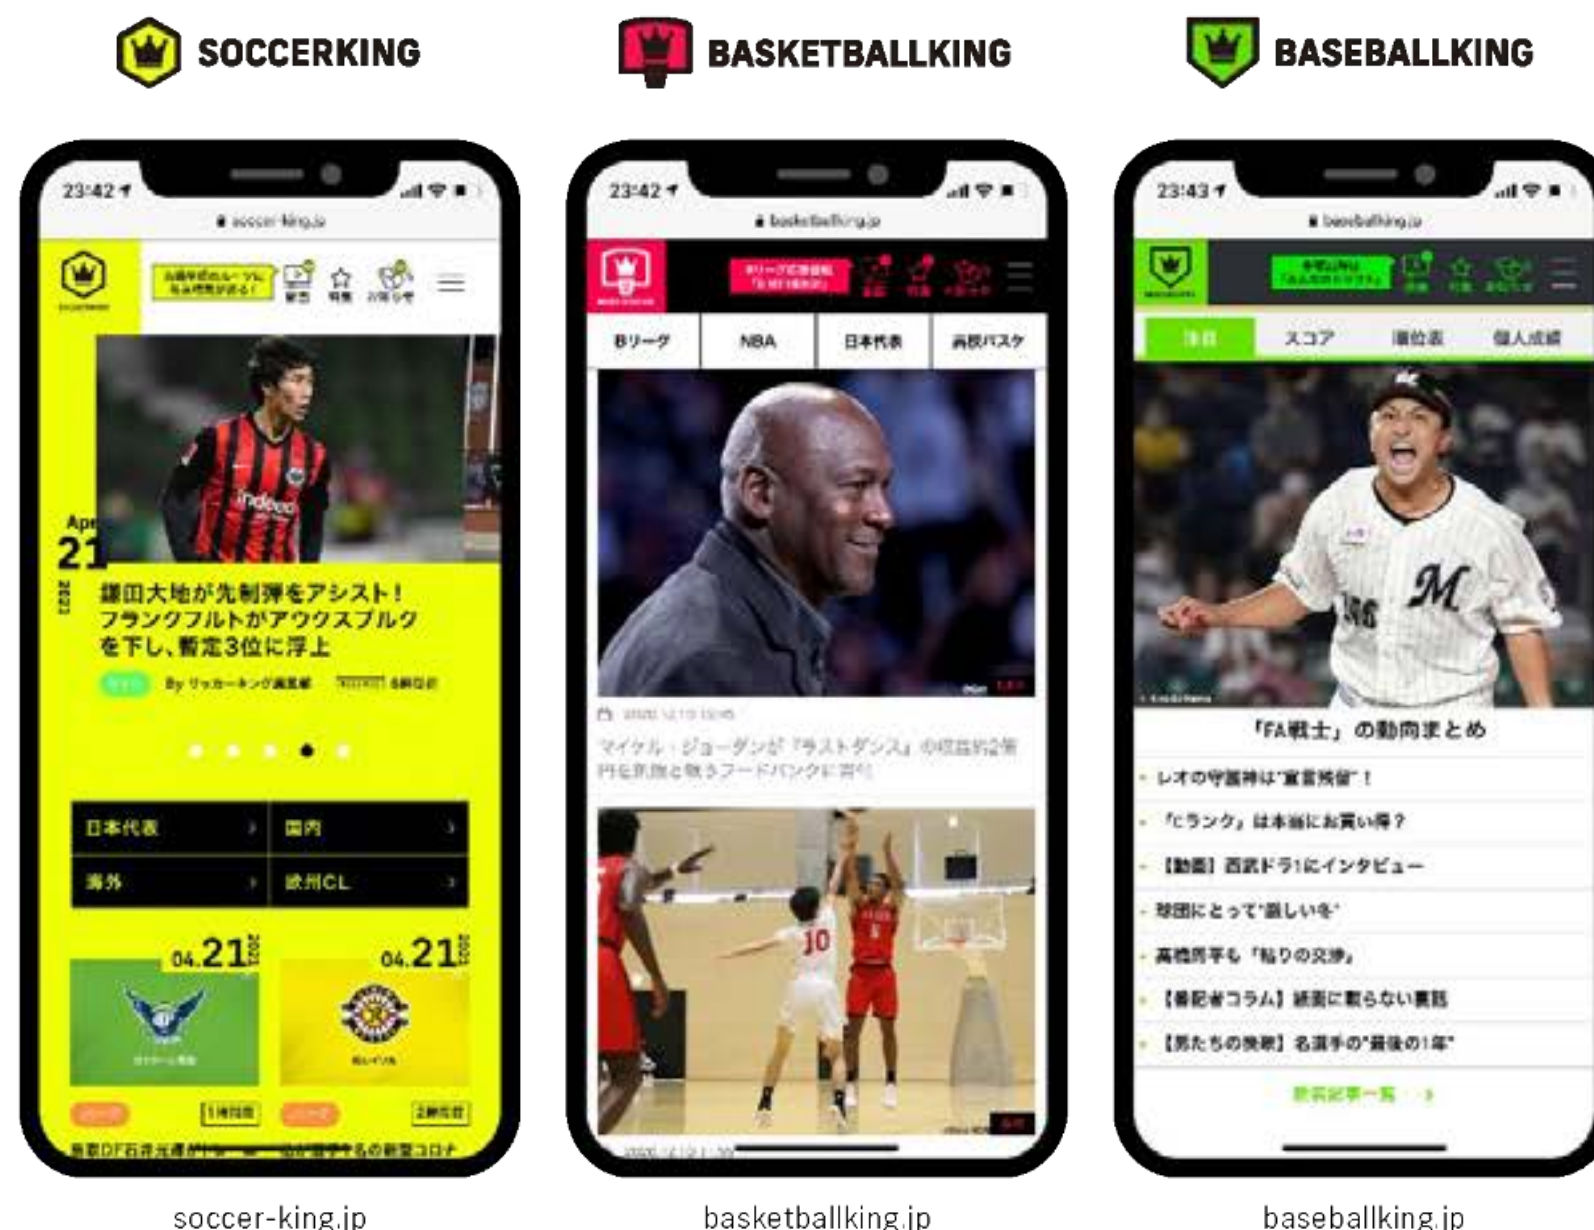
SOCCERKING

BASKETBALLKING

BASEBALLKING

23:42
soccer-king.jp

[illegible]

Apr
21
2021

鎌田大地が先制弾をアシスト！フランクフルトがアウクスブルクを下し、暫定3位に浮上

By サッカーキング編集部

日本代表
国内
海外
欧州CL

04.21
04.21

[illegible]

23:42
basketballking.jp

Bリーグ
NBA
日本代表
高校バスケ

マイケル・ジョーダンが『ラストダンス』の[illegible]

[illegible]

23:43
baseballking.jp

注目
スコア
順位表
個人成績

「FA戦士」の動向まとめ

レオの守護神は"宣言残留"！
「Cランク」は本当にお買い得？
【動画】西武ドラ1にインタビュー
球団にとって"嬉しい"
高橋周平も「粘りの交渉」
【番記者コラム】紙面に載らない裏話
【男たちの挑戦】名選手の"最後の1年"

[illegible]

soccer-king.jp
basketballking.jp
baseballking.jp